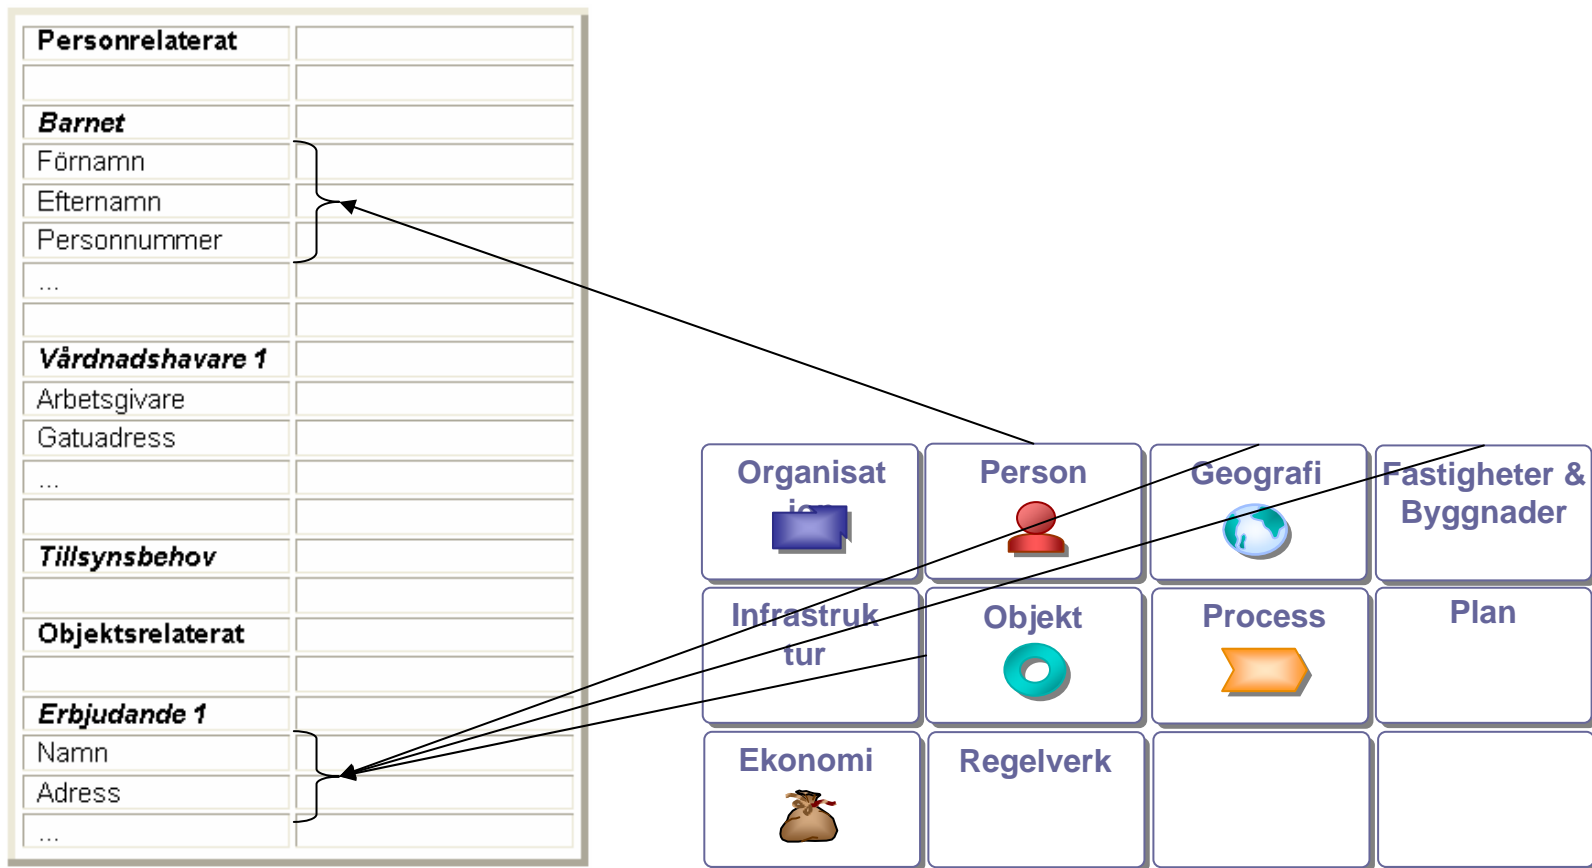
| Personrelaterat | |
|---|---|
| | |
| *Barnet* | |
| Förnamn | |
| Efternamn | |
| Personnummer | |
| ... | |
| | |
| *Vårdnadshavare 1* | |
| Arbetsgivare | |
| Gatuadress | |
| ... | |
| | |
| *Tillsynsbehov* | |
| | |
| Objektsrelaterat | |
| | |
| *Erbjudande 1* | |
| Namn | |
| Adress | |
| ... | |

| | | | |
|---|---|---|---|
| Organisation | Person | Geografi | Fastigheter & Byggnader |
| Infrastruktur | Objekt | Process | Plan |
| Ekonomi | Regelverk | | |